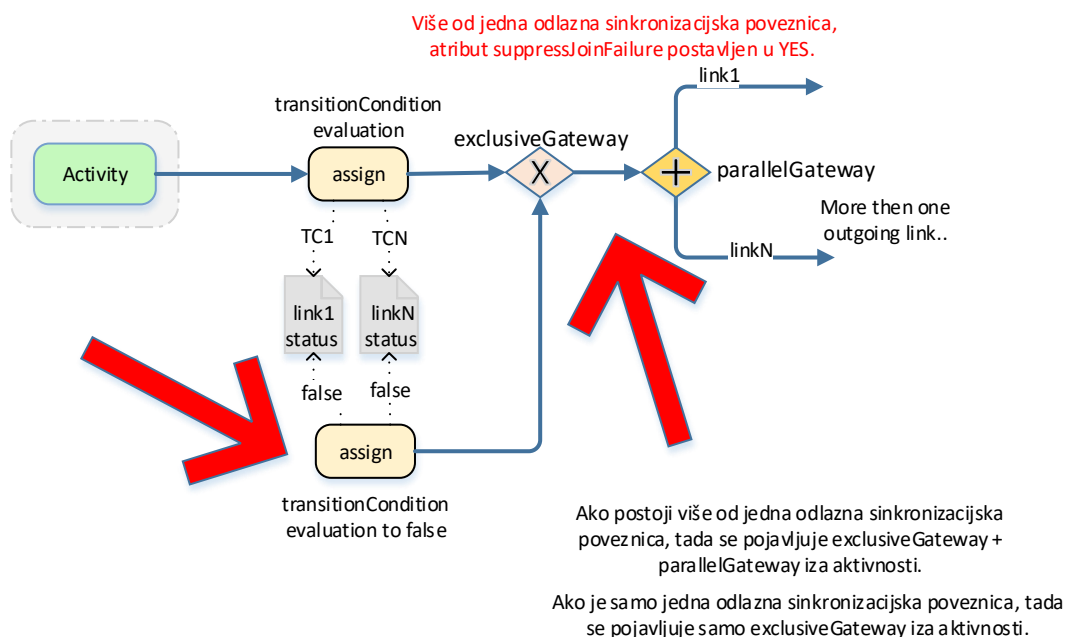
Više od jedna odlazna sinkronizacijska poveznica, atribut suppressJoinFailure postavljen u YES.

link1

transitionCondition evaluation

exclusiveGateway

Activity

assign

X

parallelGateway

More then one outgoing link..

TC1

TCN

linkN

link1 status

linkN status

false

false

assign

transitionCondition evaluation to false

Ako postoji više od jedna odlazna sinkronizacijska poveznica, tada se pojavljuje exclusiveGateway + parallelGateway iza aktivnosti.

Ako je samo jedna odlazna sinkronizacijska poveznica, tada se pojavljuje samo exclusiveGateway iza aktivnosti.